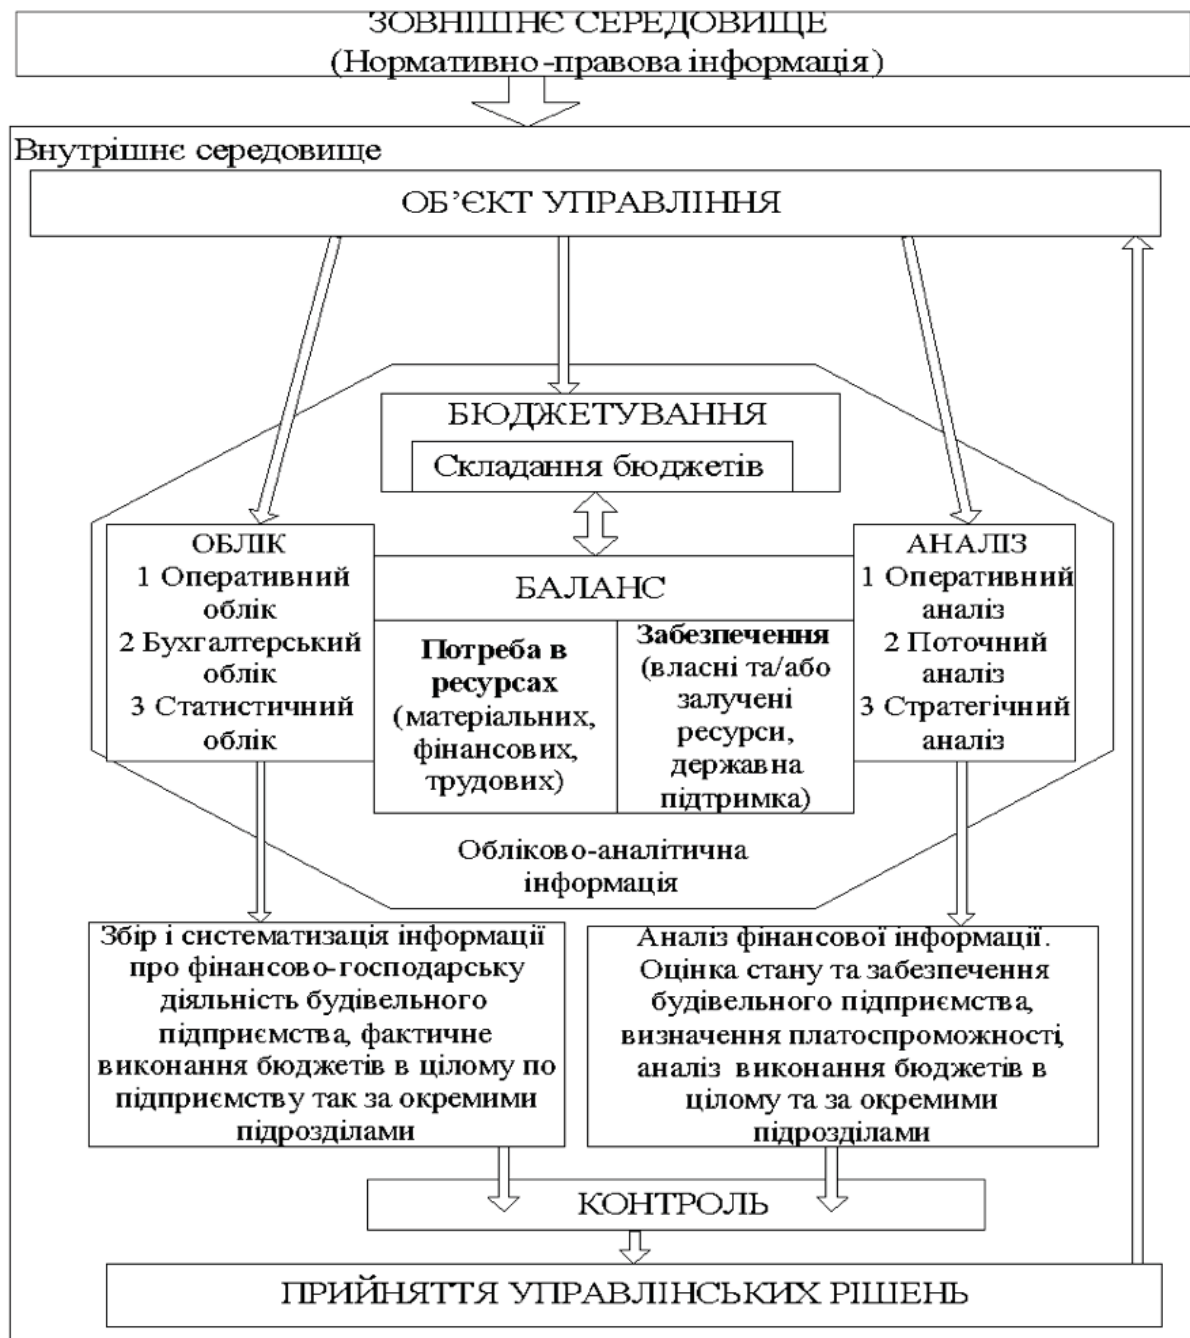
ЗОВНІШНЄ СЕРЕДОВИЩЕ
(Нормативно-правова інформація)

Внутрішнє середовище

ОБ'ЄКТ УПРАВЛІННЯ

БЮДЖЕТУВАННЯ

Складання бюджетів

ОБЛІК
1 Оперативний облік
2 Бухгалтерський облік
3 Статистичний облік

БАЛАНС

Потреба в ресурсах (матеріальних, фінансових, трудових)

Забезпечення (власні та/або залучені ресурси, державна підтримка)

АНАЛІЗ
1 Оперативний аналіз
2 Поточний аналіз
3 Стратегічний аналіз

Обліково-аналітична інформація

Збір і систематизація інформації про фінансово-господарську діяльність будівельного підприємства, фактичне виконання бюджетів в цілому по підприємству так за окремими підрозділами

Аналіз фінансової інформації. Оцінка стану та забезпечення будівельного підприємства, визначення платоспроможності, аналіз виконання бюджетів в цілому та за окремими підрозділами

КОНТРОЛЬ

ПРИЙНЯТТЯ УПРАВЛІНСЬКИХ РІШЕНЬ